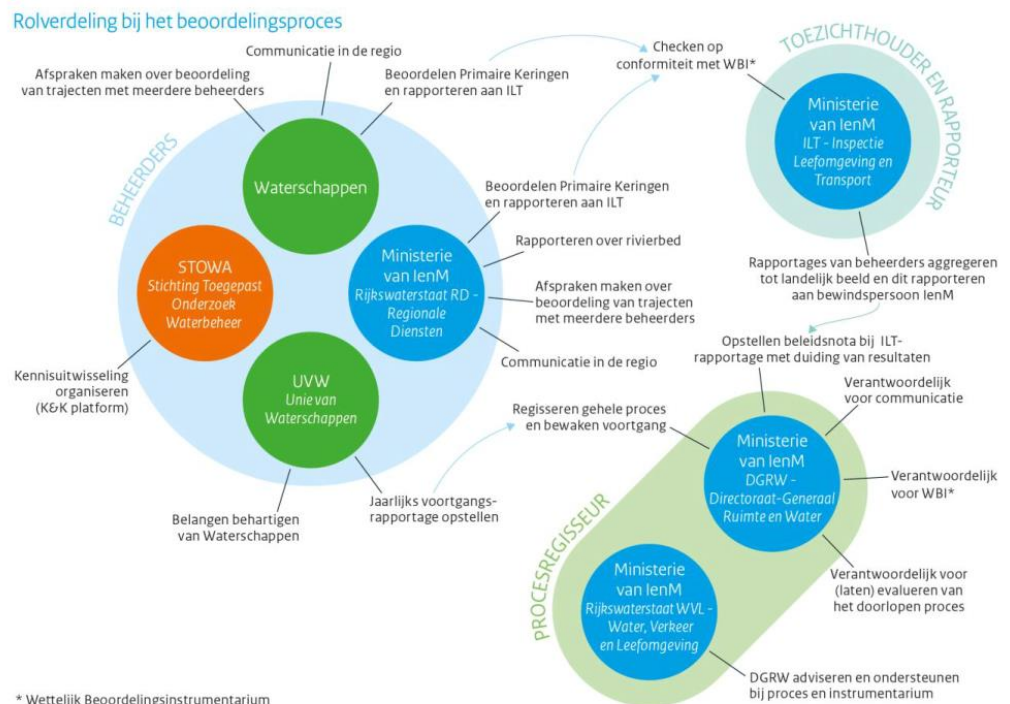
Rolverdeling bij het beoordelingsproces

Communicatie in de regio

Afspraken maken over beoordeling van trajecten met meerdere beheerders

Beoordelen Primaire Keringen en rapporteren aan ILT

Checken op conformiteit met WBI*

TOEZICHTHOUDER EN RAPPORTEUR

Ministerie van IenM
ILT - Inspectie Leefomgeving en Transport

BEHEERDERS

Waterschappen

STOWA
Stichting Toegepast Onderzoek Waterbeheer

Ministerie van IenM
Rijkswaterstaat RD - Regionale Diensten

UVW
Unie van Waterschappen

Beoordelen Primaire Keringen en rapporteren aan ILT

Rapporteren over rivierbed

Afspraken maken over beoordeling van trajecten met meerdere beheerders

Communicatie in de regio

Rapportages van beheerders aggregeren tot landelijk beeld en dit rapporteren aan bewindspersoon IenM

Opstellen beleidsnota bij ILT-rapportage met duiding van resultaten

Kennisuitwisseling organiseren (K&K platform)

Regisseren gehele proces en bewaken voortgang

Verantwoordelijk voor communicatie

Ministerie van IenM
DGRW - Directoraat-Generaal Ruimte en Water

Verantwoordelijk voor WBI*

Jaarlijks voortgangs-rapportage opstellen

Belangen behartigen van Waterschappen

PROCESREGISSEUR

Ministerie van IenM
Rijkswaterstaat WVL - Water, Verkeer en Leefomgeving

Verantwoordelijk voor (laten) evalueren van het doorlopen proces

DGRW adviseren en ondersteunen bij proces en instrumentarium

* Wettelijk Beoordelingsinstrumentarium